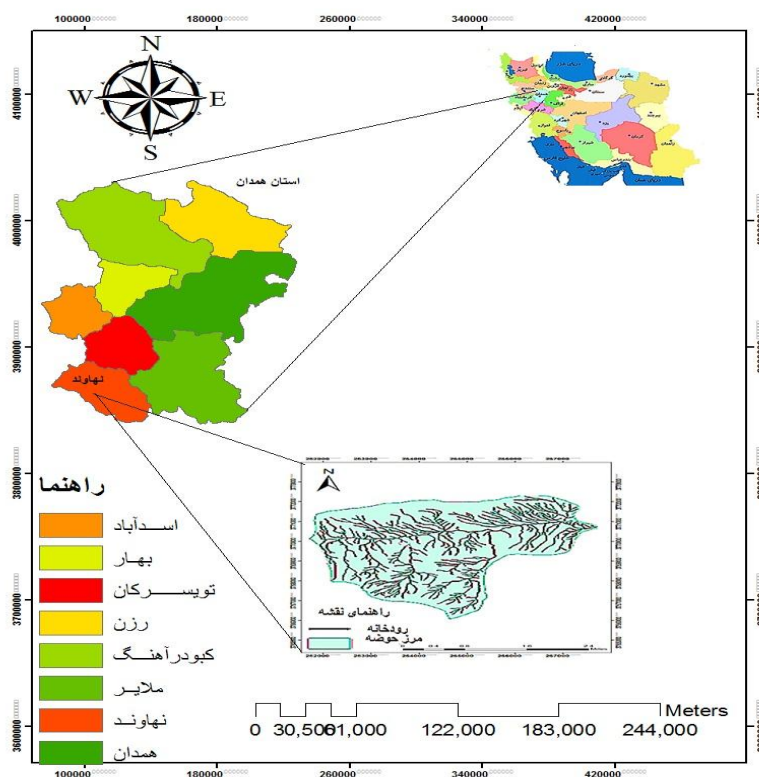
100000 180000 260000 340000 420000

N
W E
S

استان همدان

نهاوند

4100000
4000000
3900000
3800000
3700000
3600000

راهنما
اسدآباد
بهار
تویسرکان
رزن
کبودرآهنگ
ملایر
نهاوند
همدان

N

راهنمای نقشه
رودخانه
مرز حوضه

0 30,500 61,000 122,000 183,000 244,000 Meters

100000 180000 260000 340000 420000